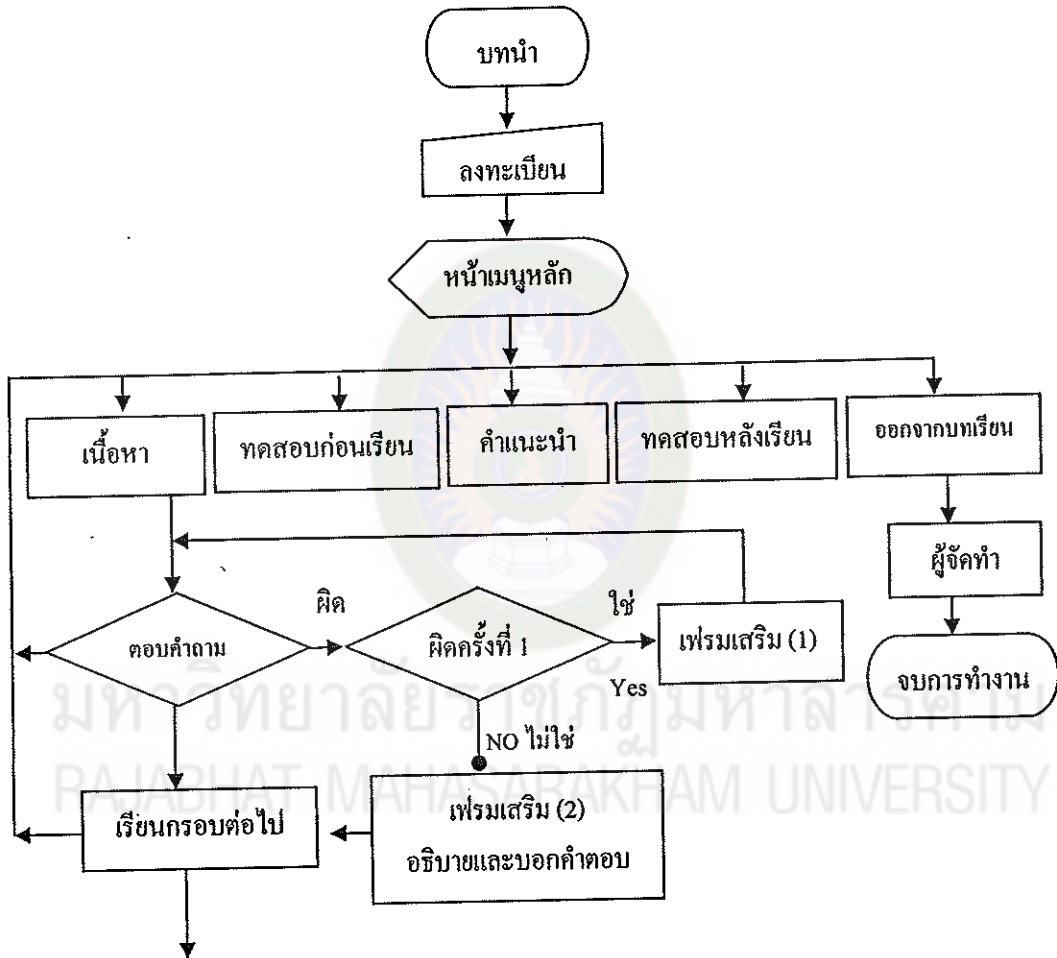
บทนำ

ลงทะเบียน

หน้าเมนูหลัก

เนื้อหา

ทดสอบก่อนเรียน

คำแนะนำ

ทดสอบหลังเรียน

ออกจากบทเรียน

ผู้จัดทำ

ตอบคำถาม

ผิด

ผิดครั้งที่ 1

ใช่

Yes

เฟรมเสริม (1)

จบการทำงาน

NO ไม่ใช่

เรียนกรอบต่อไป

เฟรมเสริม (2)
อธิบายและบอกคำตอบ

มหาวิทยาลัยราชภัฏมหาสารคาม
RAJABHAT MAHASARAKHAM UNIVERSITY